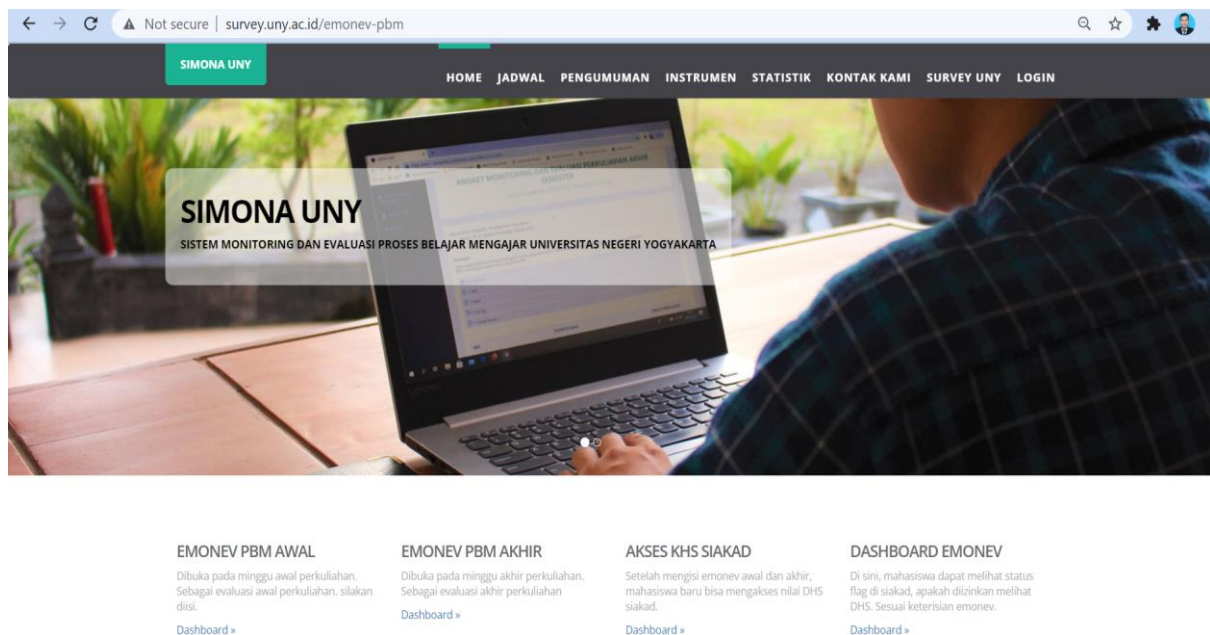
Not secure | survey.uny.ac.id/emonev-pbm

SIMONA UNY

HOME JADWAL PENGUMUMAN INSTRUMEN STATISTIK KONTAK KAMI SURVEY UNY LOGIN

SIMONA UNY

SISTEM MONITORING DAN EVALUASI PROSES BELAJAR MENGAJAR UNIVERSITAS NEGERI YOGYAKARTA

EMONEV PBM AWAL

Dibuka pada minggu awal perkuliahan. Sebagai evaluasi awal perkuliahan. silakan diisi.

Dashboard »

EMONEV PBM AKHIR

Dibuka pada minggu akhir perkuliahan. Sebagai evaluasi akhir perkuliahan

Dashboard »

AKSES KHS SIAKAD

Setelah mengisi emonev awal dan akhir, mahasiswa baru bisa mengakses nilai DHS siakad.

Dashboard »

DASHBOARD EMONEV

Di sini, mahasiswa dapat melihat status flag di siakad, apakah diizinkan melihat DHS. Sesuai keterisian emonev.

Dashboard »